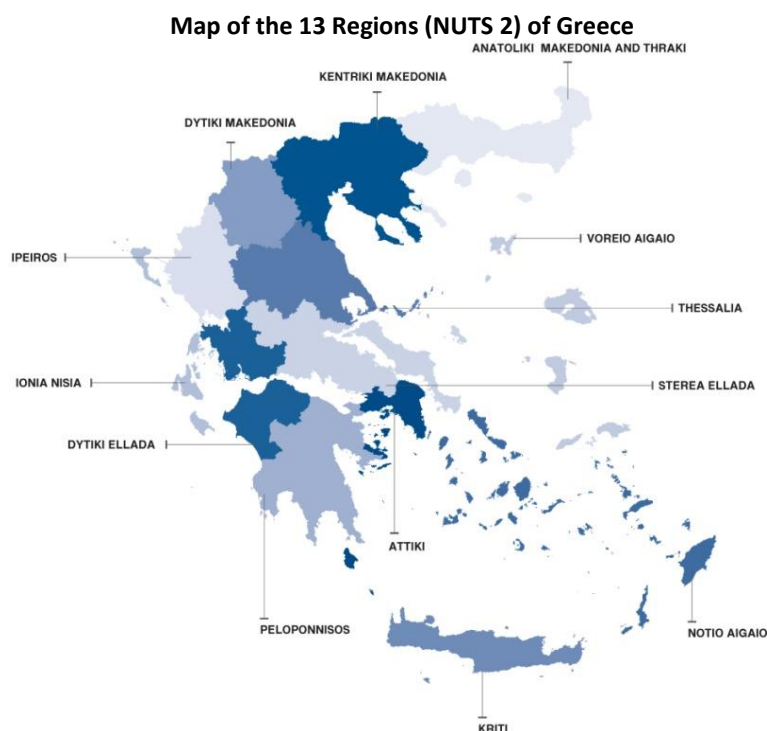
Map of the 13 Regions (NUTS 2) of Greece

ANATOLIKI MAKEDONIA AND THRAKI

KENTRIKI MAKEDONIA

DYTIKI MAKEDONIA

VOREIO AIGAIO

IPEIROS

THESSALIA

IONIA NISIA

STEREA ELLADA

DYTIKI ELLADA

ATTIKI

PELOPONNISOS

NOTIO AIGAIO

KRITI